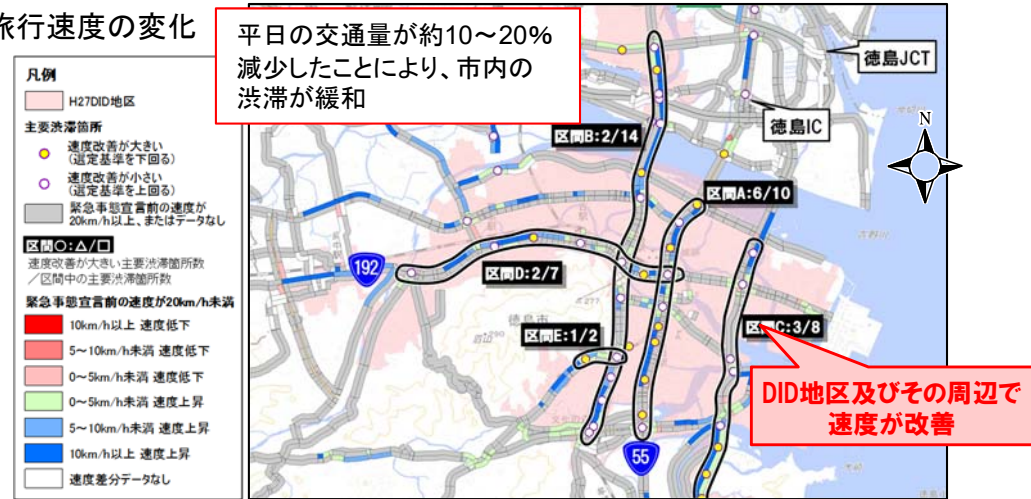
旅行速度の変化

平日の交通量が約10～20%減少したことにより、市内の渋滞が緩和

凡例

H27DID地区

主要渋滞箇所

速度改善が大きい（選定基準を下回る）

速度改善が小さい（選定基準を上回る）

緊急事態宣言前の速度が20km/h以上、またはデータなし

区間○：△/□

速度改善が大きい主要渋滞箇所数／区間中の主要渋滞箇所数

緊急事態宣言前の速度が20km/h未満

10km/h以上 速度低下

5～10km/h未満 速度低下

0～5km/h未満 速度低下

0～5km/h未満 速度上昇

5～10km/h未満 速度上昇

10km/h以上 速度上昇

速度差分データなし

徳島JCT

徳島IC

N

区間B:2/14

区間A:6/10

区間D:2/7

区間E:1/2

区間C:3/8

192

55

徳島市

DID地区及びその周辺で速度が改善